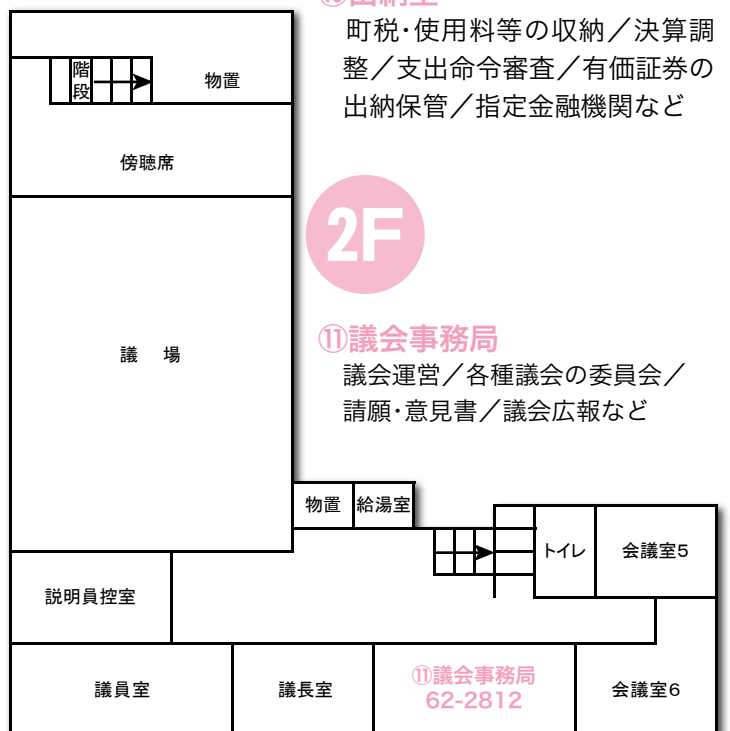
町税･使用料等の収納／決算調整／支出命令審査／有価証券の出納保管／指定金融機関など

2F

⑪議会事務局
議会運営／各種議会の委員会／請願･意見書／議会広報など

階段
物置
傍聴席
議　場
物置
給湯室
トイレ
会議室5
説明員控室
議員室
議長室
⑪議会事務局
62-2812
会議室6